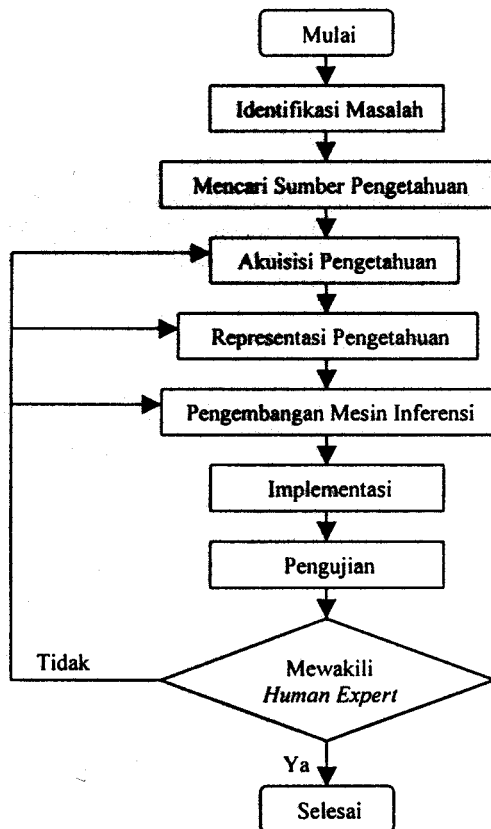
Mulai

Identifikasi Masalah

Mencari Sumber Pengetahuan

Akuisisi Pengetahuan

Representasi Pengetahuan

Pengembangan Mesin Inferensi

Implementasi

Pengujian

Tidak

Mewakili *Human Expert*

Ya

Selesai